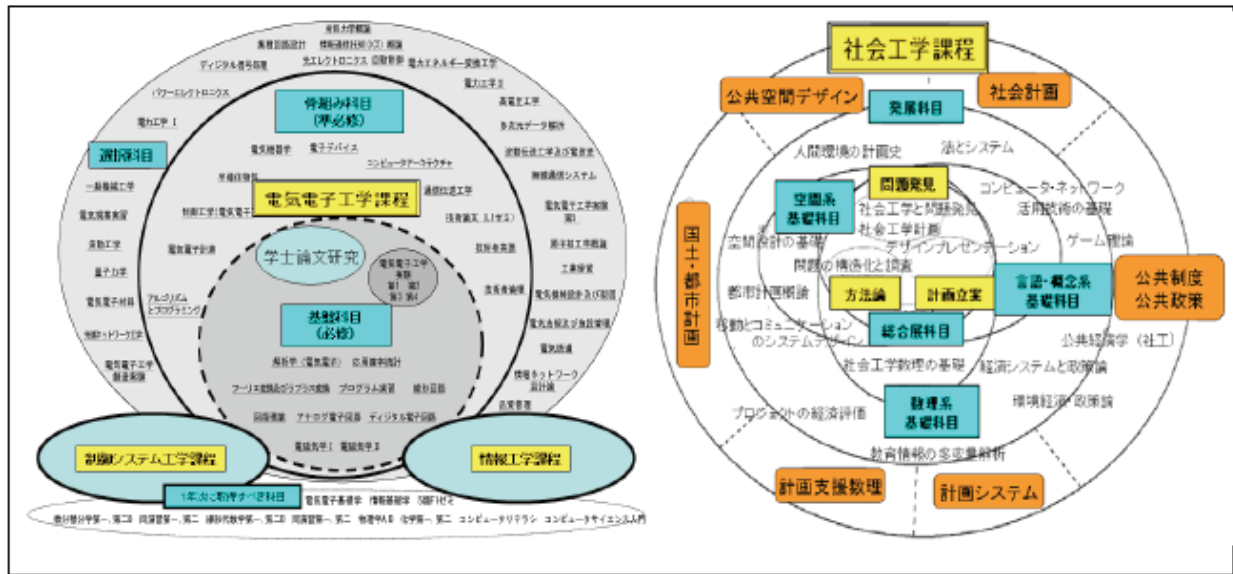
電気電子工学課程

骨組み科目
(準必修)

選択科目

学士論文研究

共通科目
(必修)

制御システム工学課程

情報工学課程

1年次に取得すべき科目

ディジタル信号処理
集積回路設計
情報通信技術(ICT)概論
光エレクトロニクス
電力エネルギー変換工学
電力工学Ⅱ
パワーエレクトロニクス
高電圧工学
多次元データ解析
電力工学Ⅰ
電気磁気学
電子デバイス
コンピュータアーキテクチャ
波動伝送工学及び演習
無線通信システム
一般機械工学
電気電子工学実験
通信伝送工学
電気電子工学実験第1
量子力学
電気電子工学実験
電子材料工学
工業英語
電気電子材料
アルゴリズムとプログラミング
電気電子工学特別実験
電気電子工学特別講義
電気法規
情報ネットワーク設計論
応用数理
電気電子工学創造実験
確率論
電気数学
電気回路
電子回路
プログラム演習
線形回路
アナログ電子回路
ディジタル電子回路
電磁気学Ⅰ
電磁気学Ⅱ
電気電子基礎学
情報基礎学
SBFTゼミ
微分積分学第一、第二
線形代数学第一、第二
物理学A、B
化学第一、第二
コンピュータリテラシ
コンピュータサイエンス入門

社会工学課程

公共空間デザイン

社会計画

発展科目

人間環境の計画史

法とシステム

空間系基礎科目

問題発見

社会工学と問題発見

コンピュータ・ネットワーク活用技術の基礎

社会工学計画

デザインプレゼンテーション

ゲーム理論

国土・都市計画

空間設計の基礎

問題の構造化と調査

言語・概念系基礎科目

公共制度
公共政策

都市計画概論

方法論

計画立案

移動とコミュニケーションのシステムデザイン

総合展科目

公共経済学(社工)

社会工学数理の基礎

経済システムと政策論

プロジェクトの経済評価

数理系基礎科目

環境経済・政策論

数育情報の多変量解析

計画支援数理

計画システム